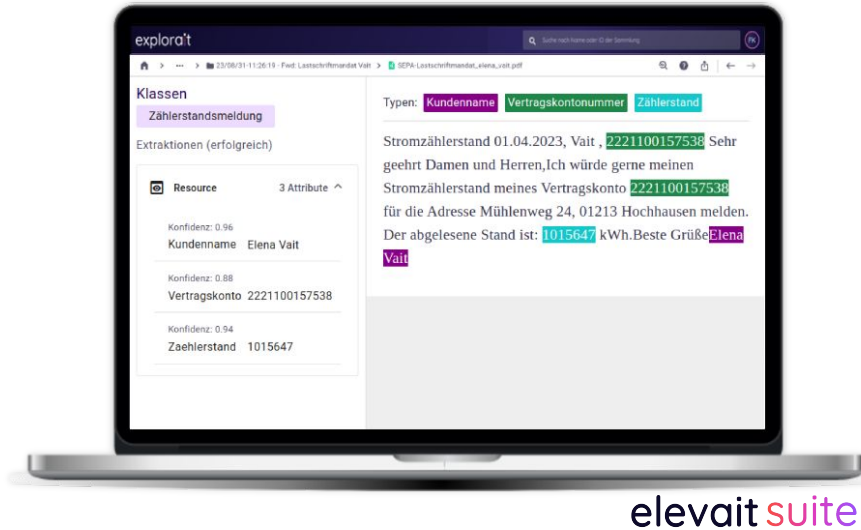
explora't

Suche nach Name oder ID der Sammlung

FK

23/08/31-11:26:19 - Fwd: Lastschriftmandat Vait > SEPA-Lastschriftmandat_elena_vait.pdf

Klassen

Zählerstandsmeldung

Extraktionen (erfolgreich)

Resource 3 Attribute

Konfidenz: 0.96
Kundenname Elena Vait

Konfidenz: 0.88
Vertragskonto 2221100157538

Konfidenz: 0.94
Zaehlerstand 1015647

Typen: Kundenname Vertragskontonummer Zählerstand

Stromzählerstand 01.04.2023, Vait , 2221100157538 Sehr geehrt Damen und Herren,Ich würde gerne meinen Stromzählerstand meines Vertragskonto 2221100157538 für die Adresse Mühlenweg 24, 01213 Hochhausen melden. Der abgelesene Stand ist: 1015647 kWh.Beste GrüßeElena Vait

elevait suite